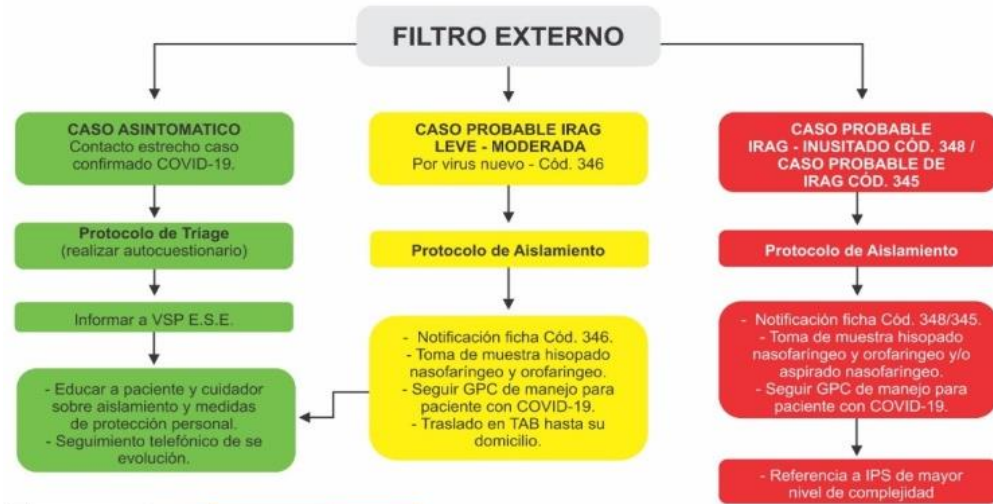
FILTRO EXTERNO

CASO ASINTOMATICO
Contacto estrecho caso confirmado COVID-19.

Protocolo de Triage
(realizar autocuestionario)

Informar a VSP E.S.E.

- Educar a paciente y cuidador sobre aislamiento y medidas de protección personal.
- Seguimiento telefónico de se evolución.

CASO PROBABLE IRAG LEVE - MODERADA
Por virus nuevo - Cód. 346

Protocolo de Aislamiento

- Notificación ficha Cód. 346.
- Toma de muestra hisopado nasofaringeo y orofaringeo.
- Seguir GPC de manejo para paciente con COVID-19.
- Traslado en TAB hasta su domicilio.

CASO PROBABLE IRAG - INUSITADO CÓD. 348 / CASO PROBABLE DE IRAG CÓD. 345

Protocolo de Aislamiento

- Notificación ficha Cód. 348/345.
- Toma de muestra hisopado nasofaringeo y orofaringeo y/o aspirado nasofaringeo.
- Seguir GPC de manejo para paciente con COVID-19.

- Referencia a IPS de mayor nivel de complejidad